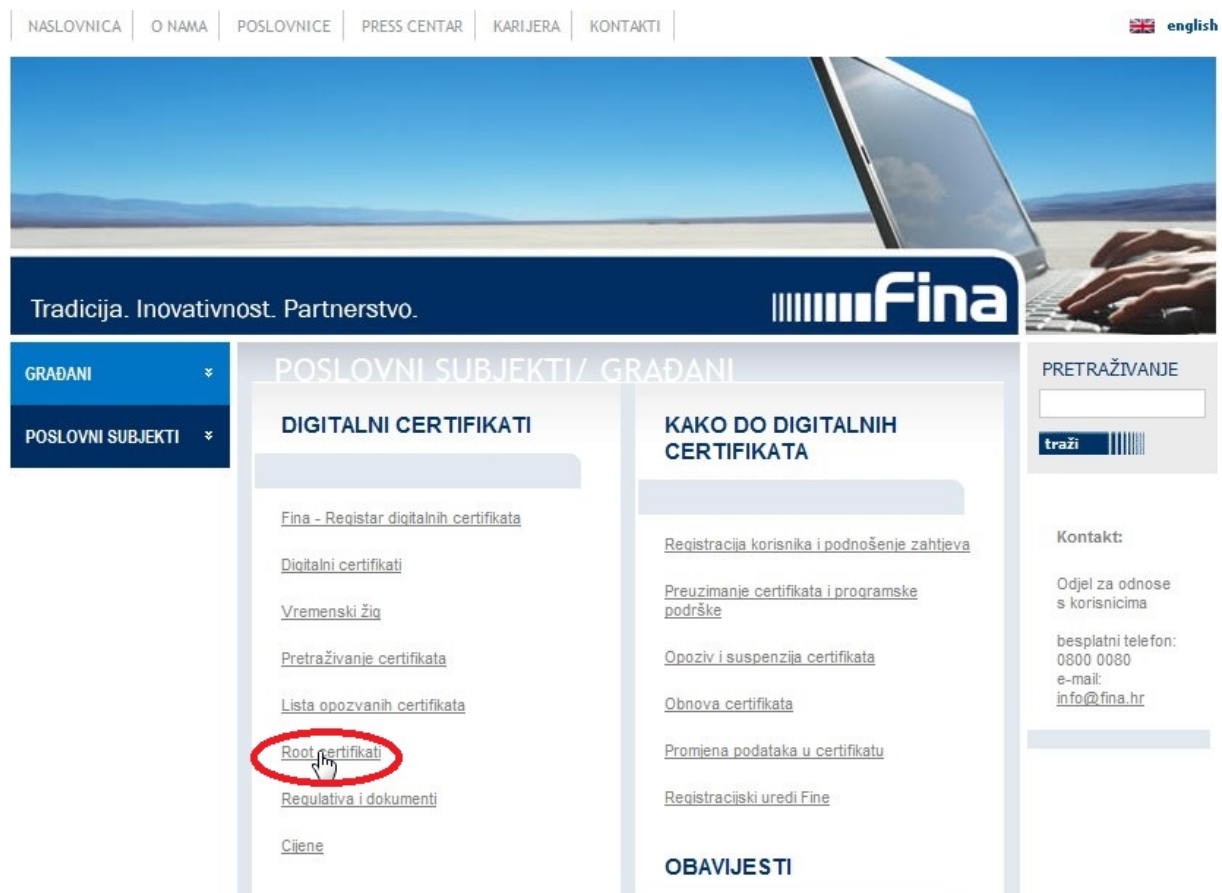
NASLOVNICA | O NAMA | POSLOVNICE | PRESS CENTAR | KARIJERA | KONTAKTI

english

Tradicija. Inovativnost. Partnerstvo.

Fina

GRAĐANI

POSLOVNI SUBJEKTI

POSLOVNI SUBJEKTI/ GRAĐANI

DIGITALNI CERTIFIKATI

Fina - Registar digitalnih certifikata

Digitalni certifikati

Vremenski žig

Pretraživanje certifikata

Lista opozvanih certifikata

Root certifikati

Regulativa i dokumenti

Cijene

KAKO DO DIGITALNIH CERTIFIKATA

Registracija korisnika i podnošenje zahtjeva

Preuzimanje certifikata i programske podrške

Opoziv i suspenzija certifikata

Obnova certifikata

Promjena podataka u certifikatu

Registracijski uredi Fine

OBAVIJESTI

PRETRAŽIVANJE

traži

Kontakt:

Odjel za odnose s korisnicima

besplatni telefon: 0800 0080
e-mail: info@fina.hr